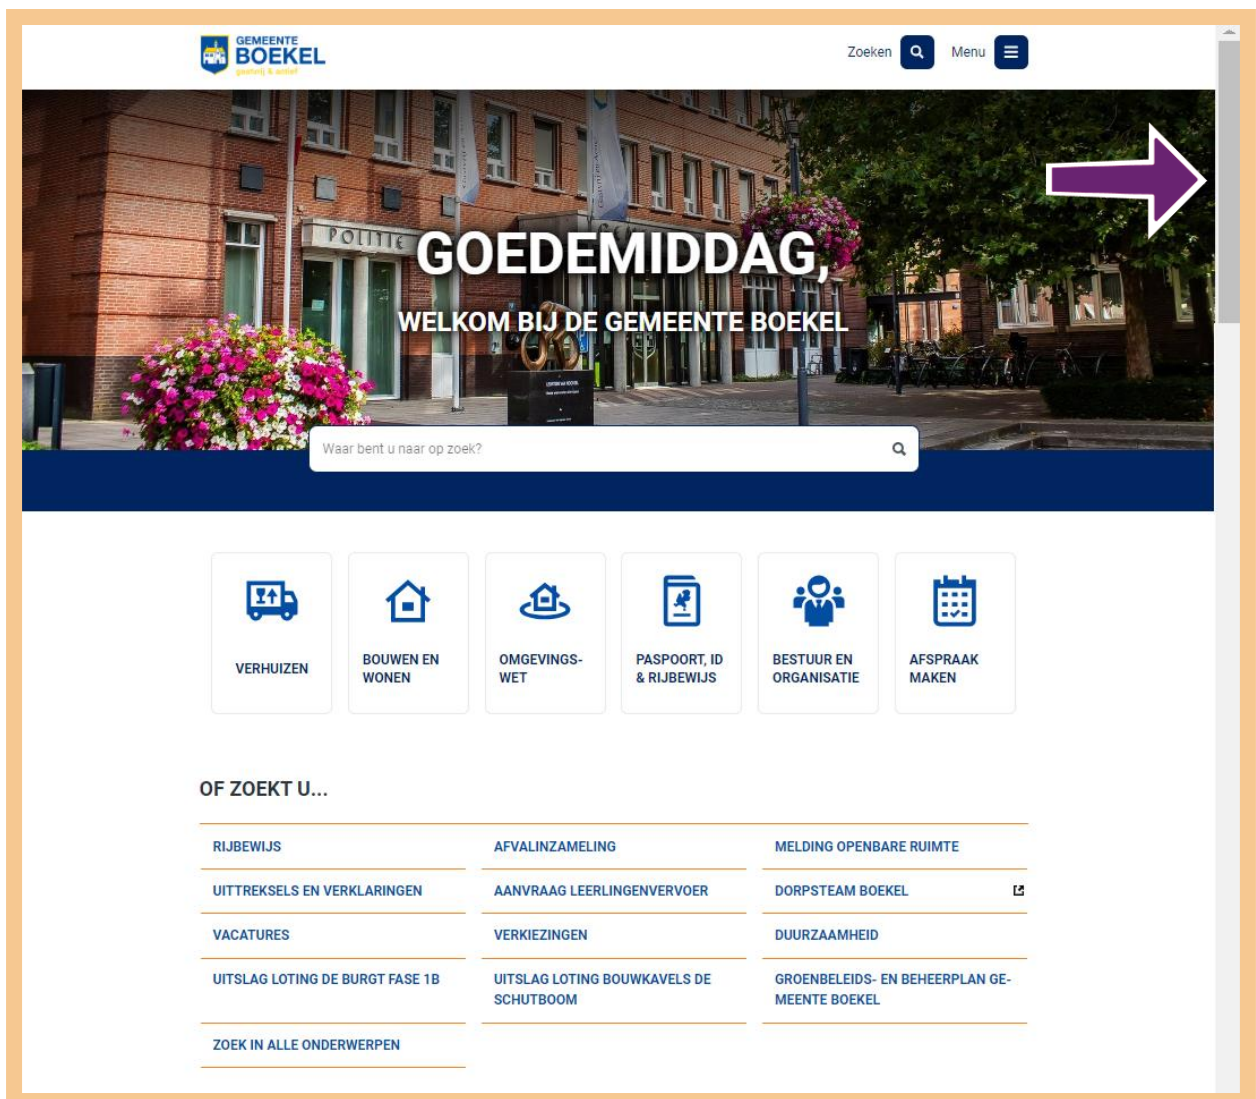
GEMEENTE BOEKEL
gastvrij & actief

Zoeken Menu

POLITIE

GOEDEMIDDAG,

WELKOM BIJ DE GEMEENTE BOEKEL

Waar bent u naar op zoek?

VERHUIZEN

BOUWEN EN WONEN

OMGEVINGSWET

PASPOORT, ID & RIJBEWIJS

BESTUUR EN ORGANISATIE

AFSPRAAK MAKEN

OF ZOEKT U...

| | | |
|---|---|---|
| RIJBEWIJS | AFVALINZAMELING | MELDING OPENBARE RUIMTE |
| UITTREKSELS EN VERKLARINGEN | AANVRAAG LEERLINGENVERVOER | DORPSTEAM BOEKEL |
| VACATURES | VERKIEZINGEN | DUURZAAMHEID |
| UITSLAG LOTING DE BURGT FASE 1B | UITSLAG LOTING BOUWKAVELS DE SCHUTBOOM | GROENBELEIDS- EN BEHEERPLAN GEMEENTE BOEKEL |
| ZOEK IN ALLE ONDERWERPEN | | |